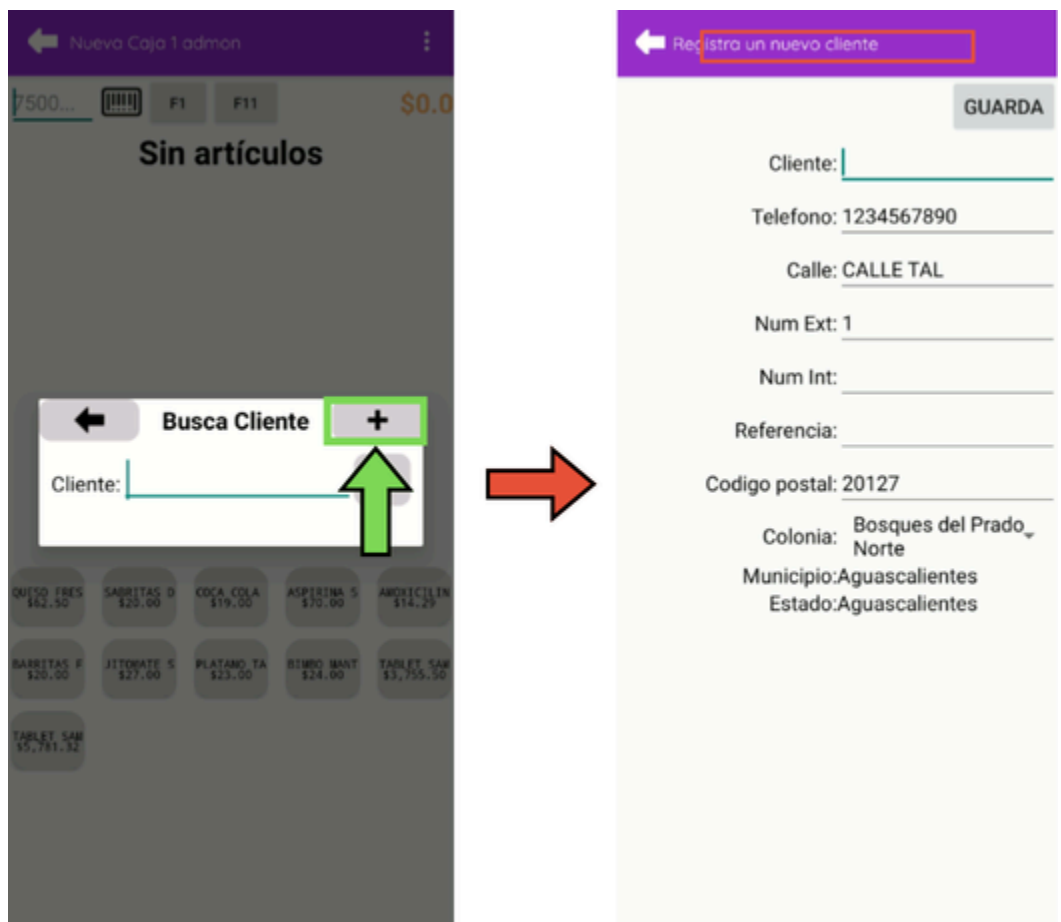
Nueva Caja 1 admon

7500...

F1

F11

$0.0

Sin artículos

Busca Cliente

+

Cliente:

QUESO FRES
$62.50

SABRITAS D
$20.00

COCA COLA
$19.00

ASPIRINA S
$70.00

AMOXICILIN
$14.29

BARRITAS F
$20.00

JITOMATE S
$27.00

PLATANO TA
$23.00

BIMBO MANT
$24.00

TABLET SAM
$3,755.50

TABLET SAM
$5,781.32

Registra un nuevo cliente

GUARDA

Cliente:

Telefono: 1234567890

Calle: CALLE TAL

Num Ext: 1

Num Int:

Referencia:

Codigo postal: 20127

Colonia: Bosques del Prado Norte

Municipio:Aguascalientes

Estado:Aguascalientes